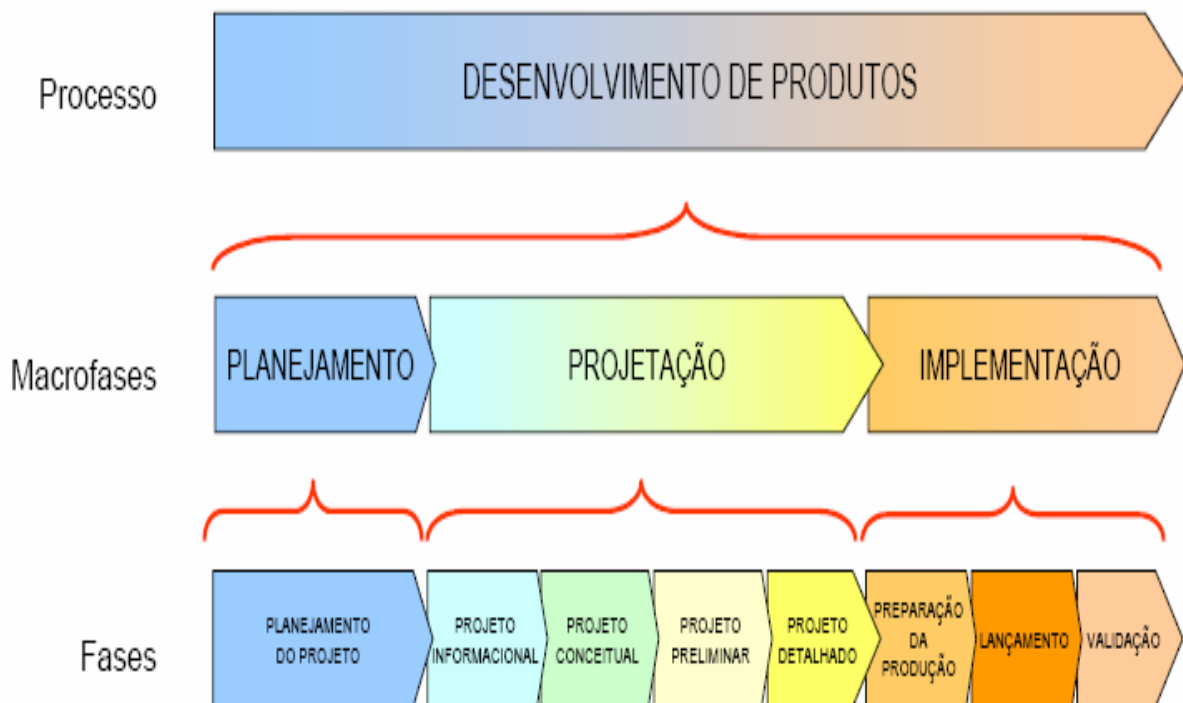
Processo

DESENVOLVIMENTO DE PRODUTOS

Macrofases

PLANEJAMENTO

PROJETAÇÃO

IMPLEMENTAÇÃO

Fases

PLANEJAMENTO DO PROJETO

PROJETO INFORMACIONAL

PROJETO CONCEITUAL

PROJETO PRELIMINAR

PROJETO DETALHADO

PREPARAÇÃO DA PRODUÇÃO

LANÇAMENTO

VALIDAÇÃO